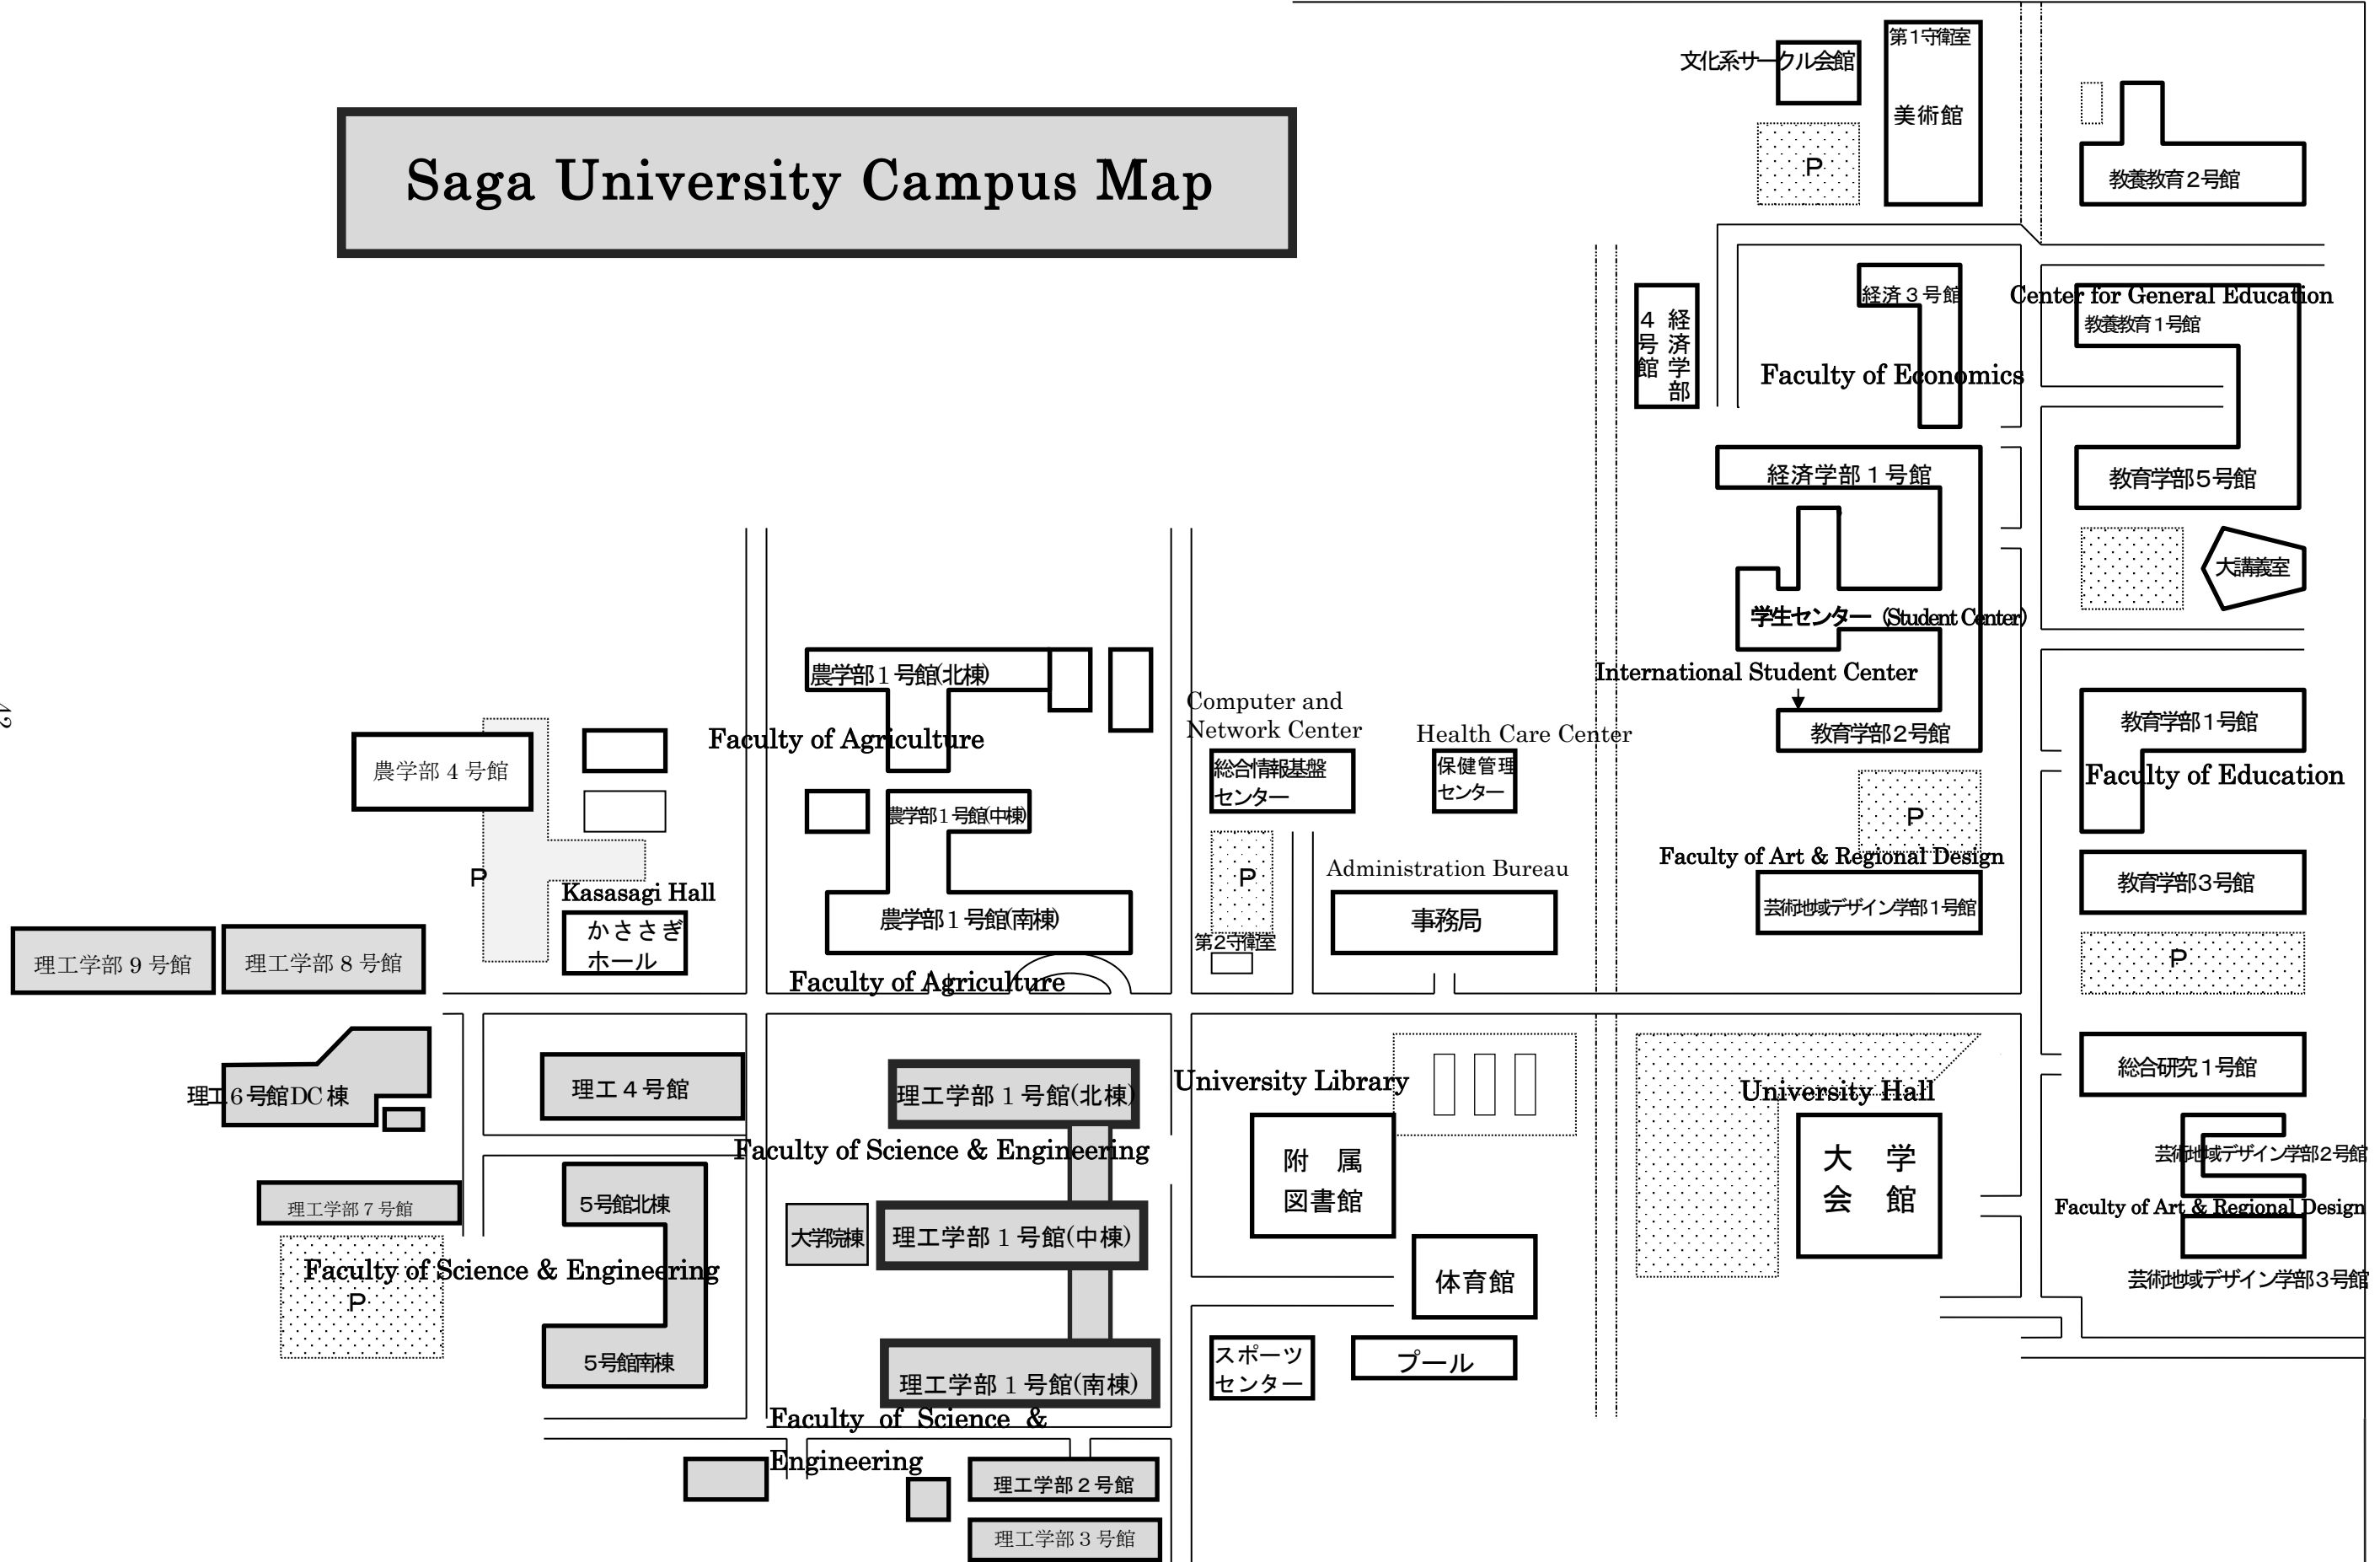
Saga University Campus Map

文化系サークル会館
第1守衛室
美術館
P
教養教育2号館
4号館 経済学部
経済3号館
Faculty of Economics
Center for General Education
教養教育1号館
経済学部1号館
教育学部5号館
大講義室
学生センター (Student Center)
International Student Center
教育学部2号館
教育学部1号館
Faculty of Education
P
Faculty of Art & Regional Design
芸術地域デザイン学部1号館
教育学部3号館
P
Computer and Network Center
総合情報基盤センター
Health Care Center
保健管理センター
P
第2守衛室
Administration Bureau
事務局
農学部1号館(北棟)
Faculty of Agriculture
農学部4号館
農学部1号館(中棟)
農学部1号館(南棟)
P
Kasasagi Hall
かささぎホール
Faculty of Agriculture
理工学部9号館
理工学部8号館
理工6号館DC棟
理工4号館
理工学部1号館(北棟)
Faculty of Science & Engineering
University Library
附属図書館
University Hall
大学会館
総合研究1号館
芸術地域デザイン学部2号館
Faculty of Art & Regional Design
芸術地域デザイン学部3号館
理工学部7号館
5号館北棟
大学院棟
理工学部1号館(中棟)
Faculty of Science & Engineering
P
5号館南棟
体育館
理工学部1号館(南棟)
スポーツセンター
プール
Faculty of Science & Engineering
理工学部2号館
理工学部3号館